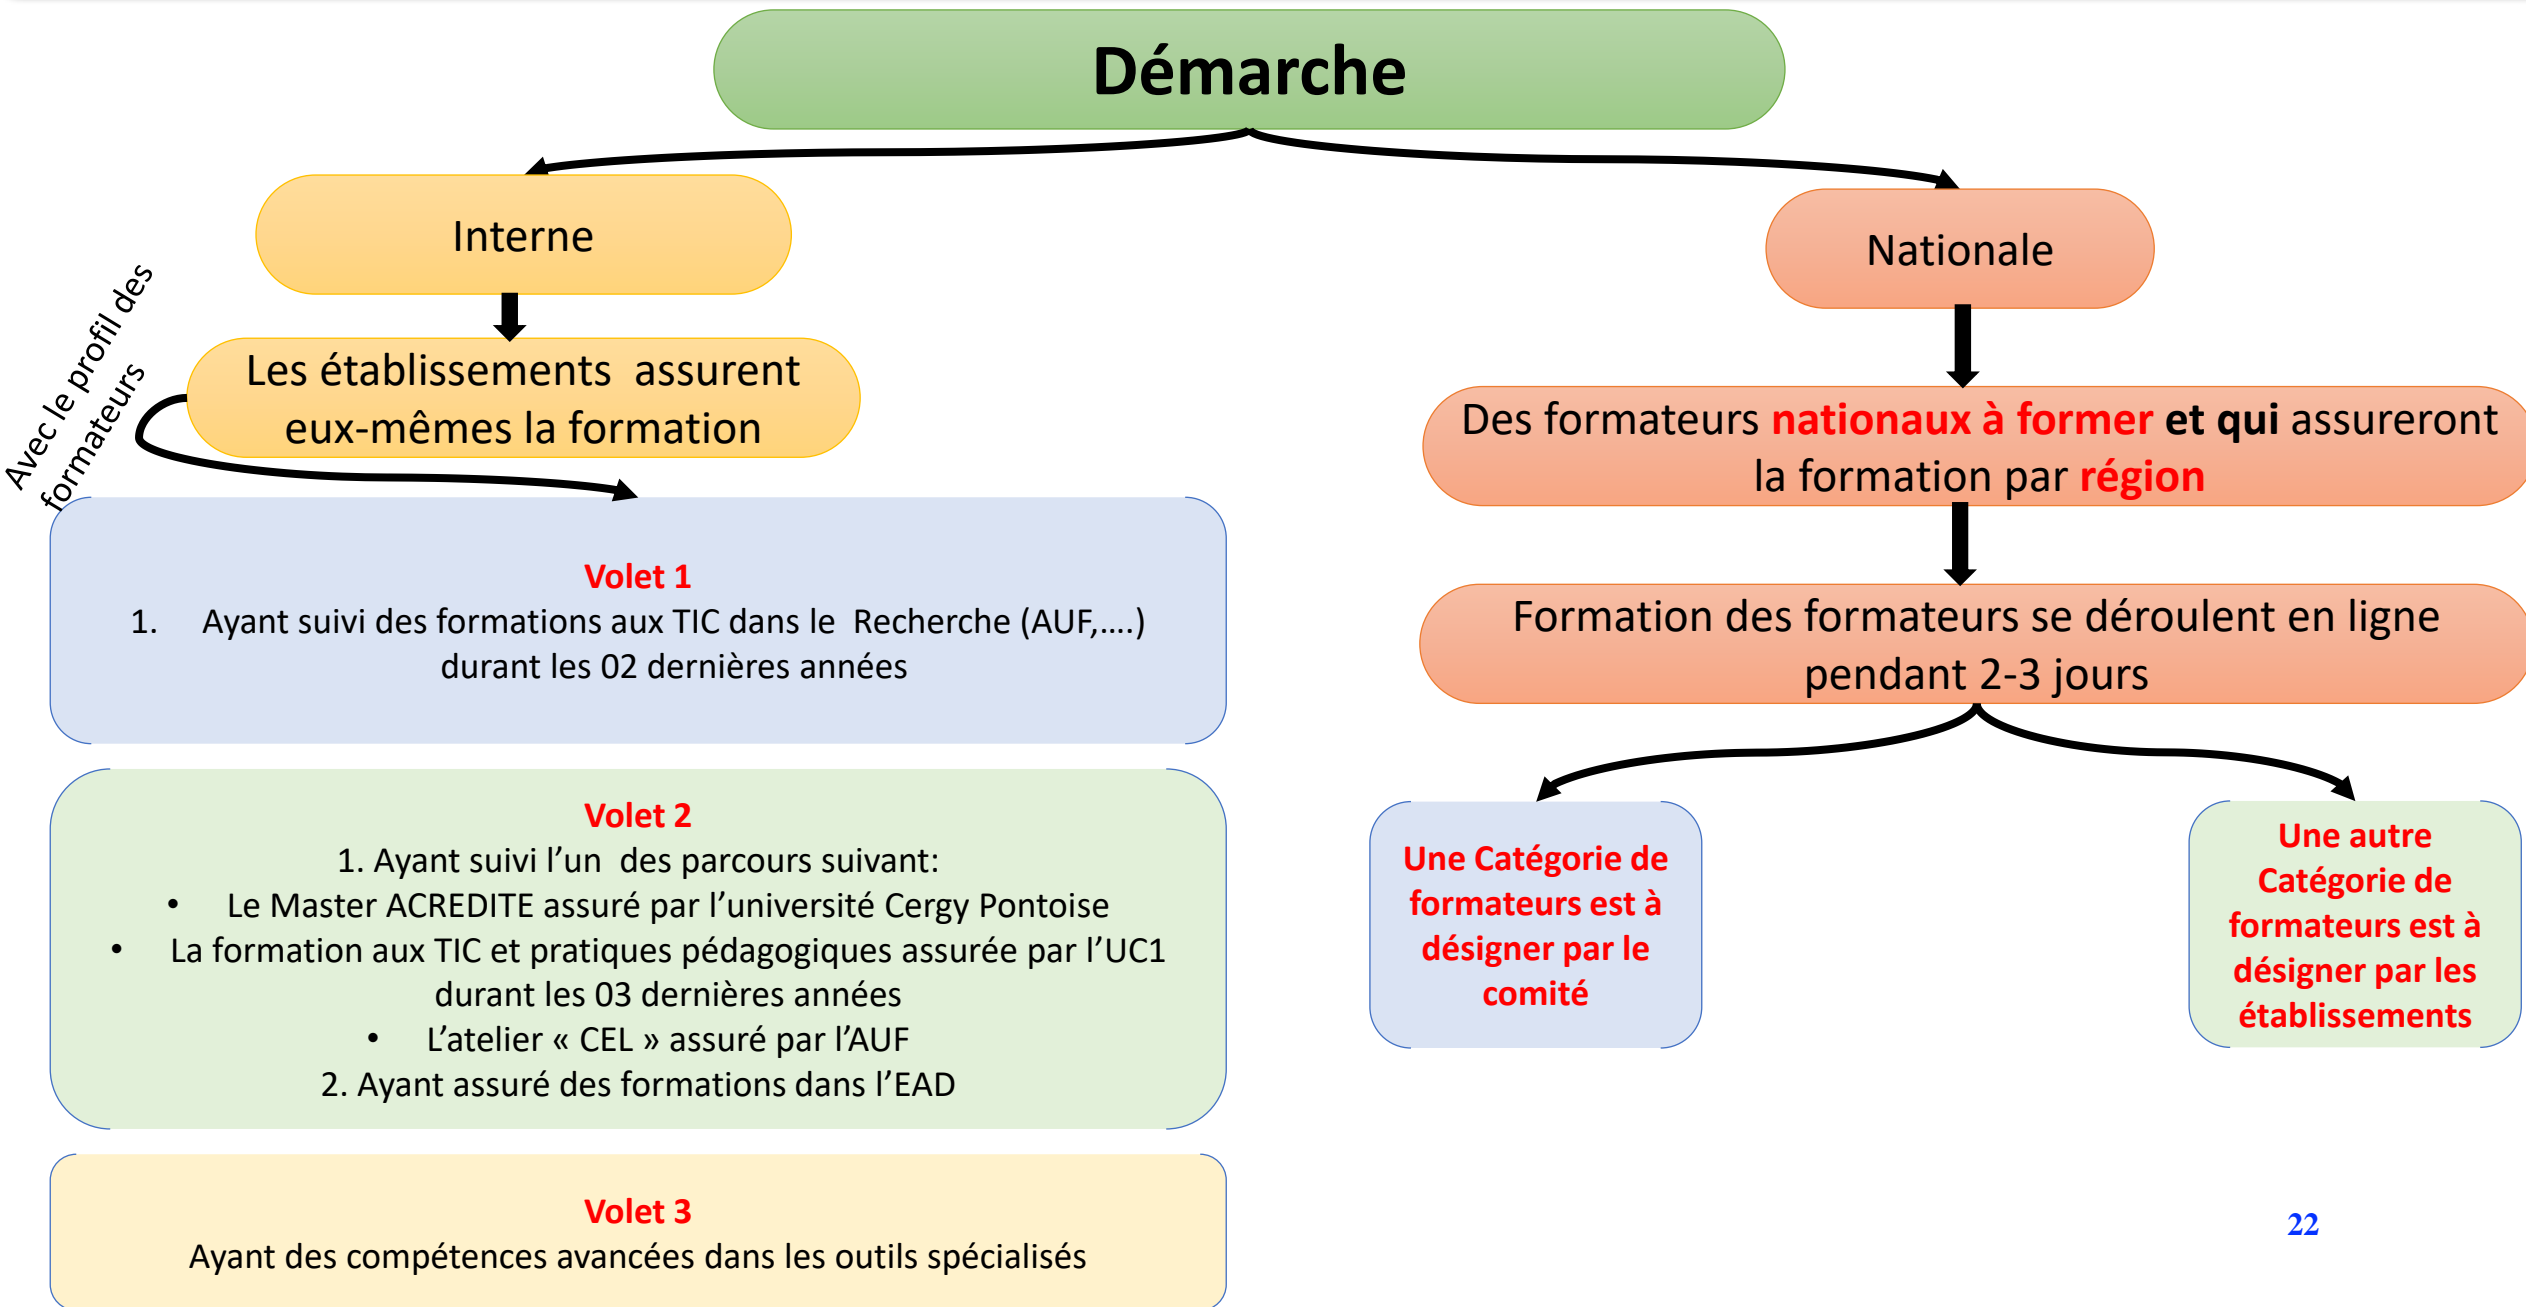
Démarche

Interne

Les établissements assurent eux-mêmes la formation

Avec le profil des formateurs

Volet 1
1. Ayant suivi des formations aux TIC dans le Recherche (AUF,….) durant les 02 dernières années

Volet 2
1. Ayant suivi l’un des parcours suivant:
• Le Master ACREDITE assuré par l’université Cergy Pontoise
• La formation aux TIC et pratiques pédagogiques assurée par l’UC1 durant les 03 dernières années
• L’atelier « CEL » assuré par l’AUF
2. Ayant assuré des formations dans l’EAD

Volet 3
Ayant des compétences avancées dans les outils spécialisés

Nationale

Des formateurs nationaux à former et qui assureront la formation par région

Formation des formateurs se déroulent en ligne pendant 2-3 jours

Une Catégorie de formateurs est à désigner par le comité

Une autre Catégorie de formateurs est à désigner par les établissements

22